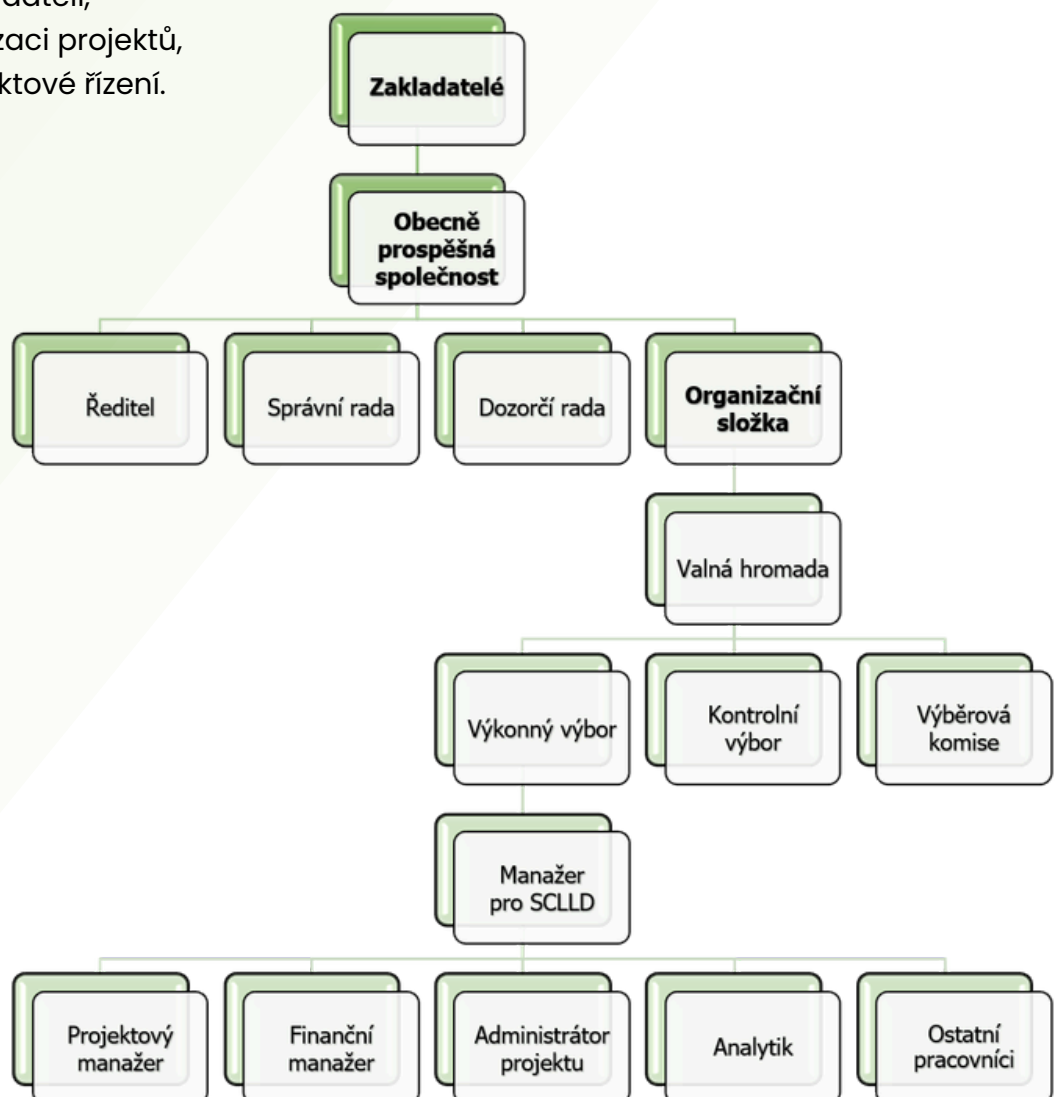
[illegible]adateli,
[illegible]zaci projektů,
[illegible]ktové řízení.

Zakladatelé

Obecně prospěšná společnost

Ředitel

Správní rada

Dozorčí rada

Organizační složka

Valná hromada

Výkonný výbor

Kontrolní výbor

Výběrová komise

Manažer pro SCLLD

Projektový manažer

Finanční manažer

Administrátor projektu

Analytik

Ostatní pracovníci